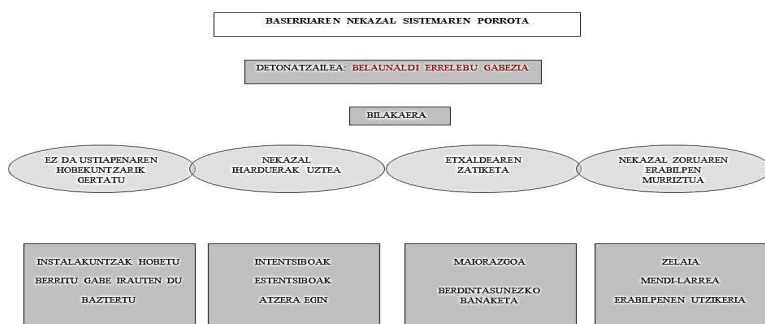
BASERRIAREN NEKAZAL SISTEMAREN PORROTA

DETONATZAILEA: BELAUNALDI ERRELEBU GABEZIA

BILAKAERA

EZ DA USTIAPENAREN HOBEKUNTZARIK GERTATU

NEKAZAL IHARDUERAK UZTEA

ETXALDEAREN ZATIKETA

NEKAZAL ZORUAREN ERABILPEN MURRIZTUA

INSTALAKUNTZAK HOBETU BERRITU GABE IRAUTEN DU BAZTERTU

INTENTSIBOAK ESTENTSIBOAK ATZERA EGIN

MAIORAZGOA BERDINTASUNEZKO BANAKETA

ZELAIA MENDI-LARREA ERABILPENEN UTZIKERIA